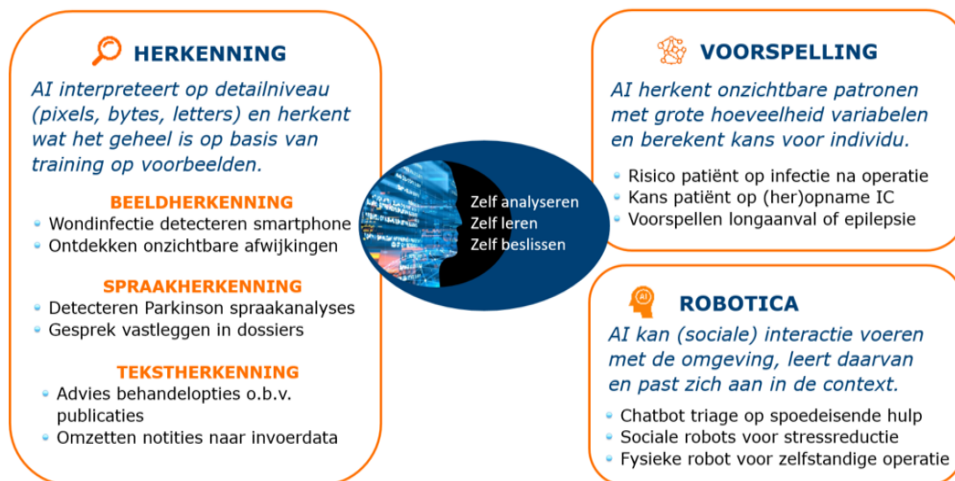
HERKENNING

AI interpreteert op detailniveau (pixels, bytes, letters) en herkent wat het geheel is op basis van training op voorbeelden.

BEELDHERKENNING
- Wondinfectie detecteren smartphone
- Ontdekken onzichtbare afwijkingen

SPRAAKHERKENNING
- Detecteren Parkinson spraakanalyses
- Gesprek vastleggen in dossiers

TEKSTHERKENNING
- Advies behandelopties o.b.v. publicaties
- Omzetten notities naar invoerdata

Zelf analyseren
Zelf leren
Zelf beslissen

VOORSPELLING

AI herkent onzichtbare patronen met grote hoeveelheid variabelen en berekent kans voor individu.

- Risico patiënt op infectie na operatie
- Kans patiënt op (her)opname IC
- Voorspellen longaanval of epilepsie

AI

ROBOTICA

AI kan (sociale) interactie voeren met de omgeving, leert daarvan en past zich aan in de context.

- Chatbot triage op spoedeisende hulp
- Sociale robots voor stressreductie
- Fysieke robot voor zelfstandige operatie